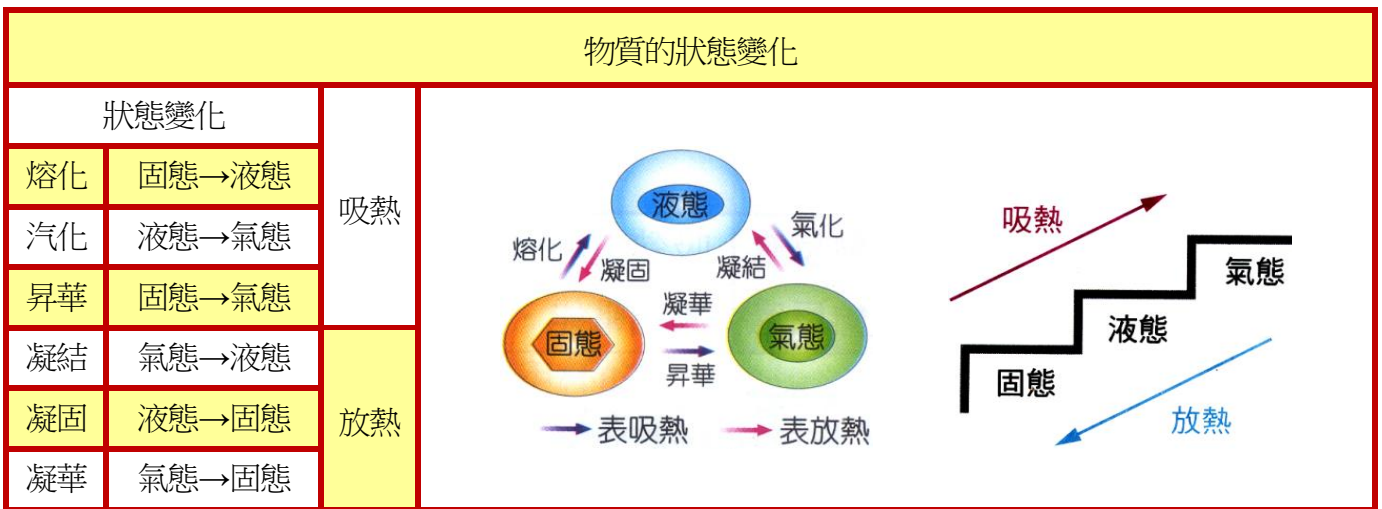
物質的狀態變化

| 狀態變化 | | |
|---|---|---|
| 熔化 | 固態→液態 | 吸熱 |
| 汽化 | 液態→氣態 | 吸熱 |
| 昇華 | 固態→氣態 | 吸熱 |
| 凝結 | 氣態→液態 | 放熱 |
| 凝固 | 液態→固態 | 放熱 |
| 凝華 | 氣態→固態 | 放熱 |

液態
熔化
凝固
氣化
凝結
凝華
固態
氣態
昇華
表吸熱
表放熱

吸熱
氣態
液態
固態
放熱